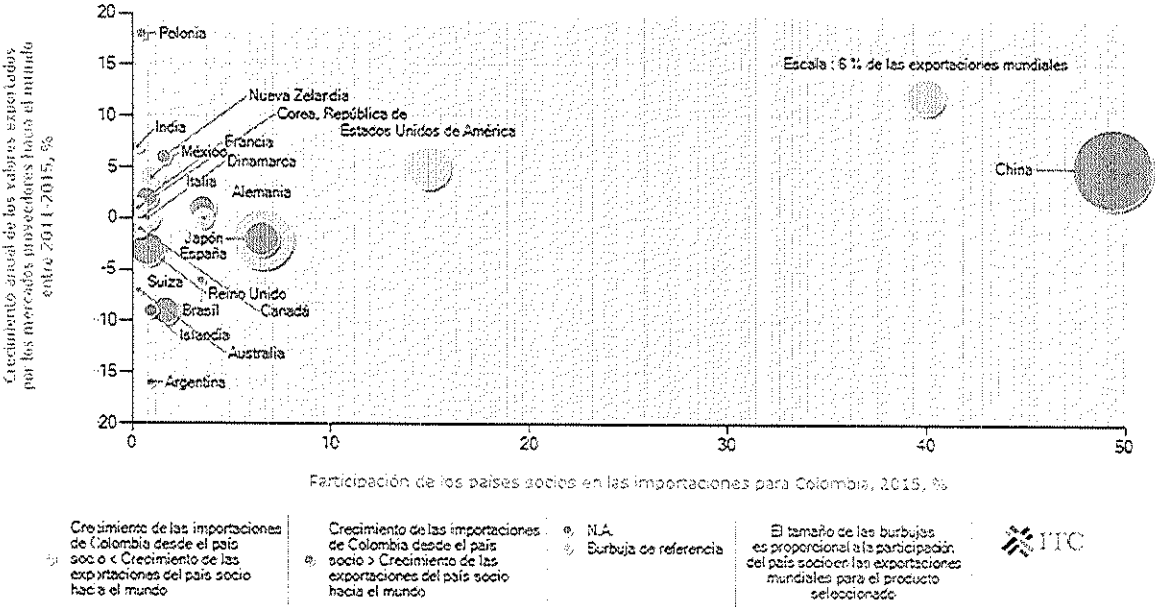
Crecimiento anual de los valores exportados por los mercados proveedores hacia el mundo entre 2011-2015, %

20
15
10
5
0
-5
-10
-15
-20

Polonia
Escala : 6 % de las exportaciones mundiales
Nueva Zelandia
Corea, República de
India
Estados Unidos de América
Francia
México
Dinamarca
Italia
China
Alemania
Japón
España
Suiza
Reino Unido
Canadá
Brasil
Islandia
Australia
Argentina

0
10
20
30
40
50

Participación de los países socios en las importaciones para Colombia, 2015, %

Crecimiento de las importaciones de Colombia desde el país socio < Crecimiento de las exportaciones del país socio hacia el mundo

Crecimiento de las importaciones de Colombia desde el país socio > Crecimiento de las exportaciones del país socio hacia el mundo

N.A.
Burbuja de referencia

El tamaño de las burbujas es proporcional a la participación del país socio en las exportaciones mundiales para el producto seleccionado

ITC